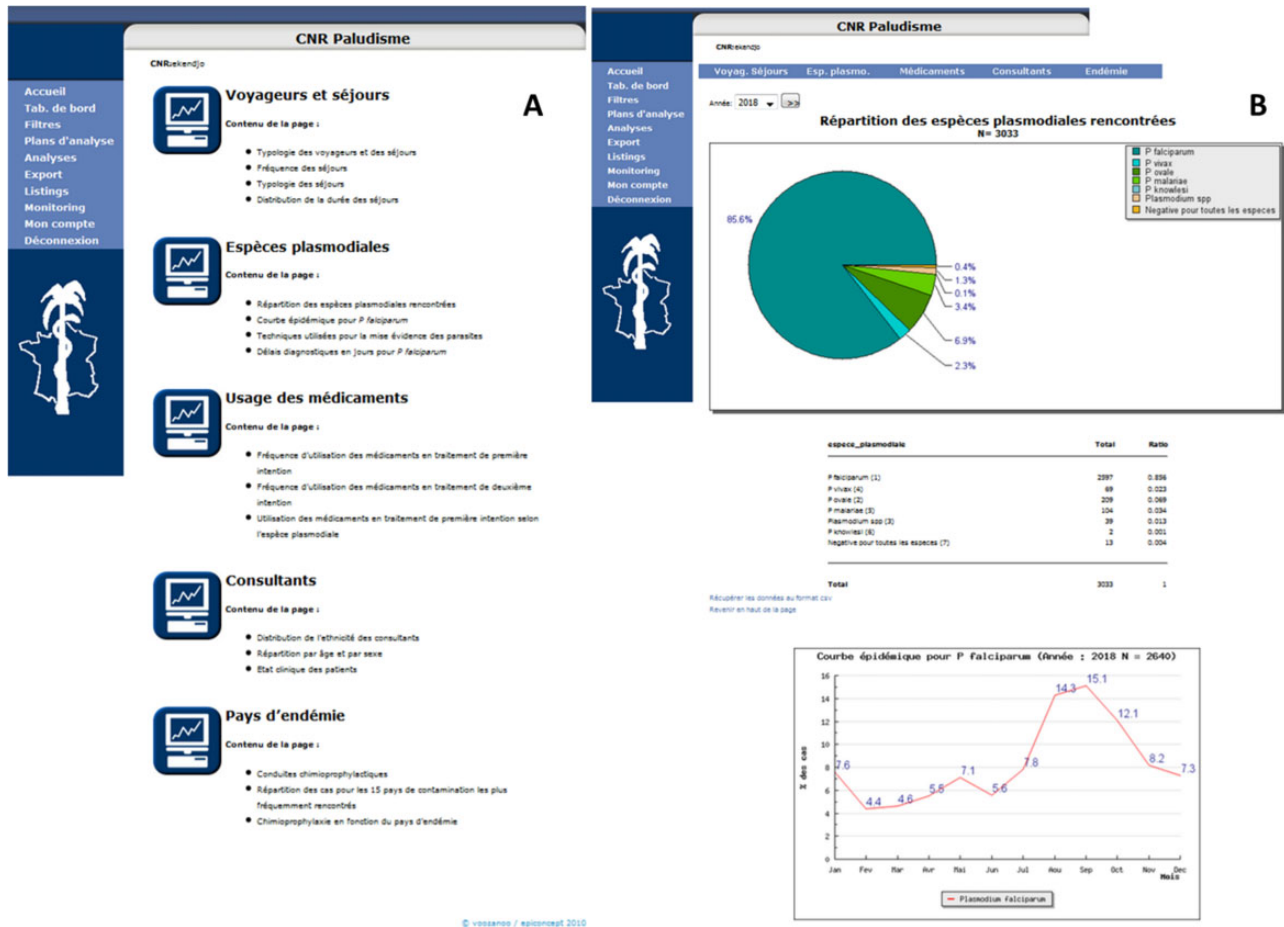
CNR Paludisme

CNRsekendjo

Accueil
Tab. de bord
Filtres
Plans d'analyse
Analyses
Export
Listings
Monitoring
Mon compte
Déconnexion

A

Voyageurs et séjours

Contenu de la page :

- Typologie des voyageurs et des séjours
- Fréquence des séjours
- Typologie des séjours
- Distribution de la durée des séjours

Espèces plasmodiales

Contenu de la page :

- Répartition des espèces plasmodiales rencontrées
- Courbe épidémique pour *P falciparum*
- Techniques utilisées pour la mise évidence des parasites
- Délais diagnostiques en jours pour *P falciparum*

Usage des médicaments

Contenu de la page :

- Fréquence d'utilisation des médicaments en traitement de première intention
- Fréquence d'utilisation des médicaments en traitement de deuxième intention
- Utilisation des médicaments en traitement de première intention selon l'espèce plasmodiale

Consultants

Contenu de la page :

- Distribution de l'ethnicité des consultants
- Répartition par âge et par sexe
- Etat clinique des patients

Pays d'endémie

Contenu de la page :

- Conduites chimioprophylactiques
- Répartition des cas pour les 15 pays de contamination les plus fréquemment rencontrés
- Chimioprophylaxie en fonction du pays d'endémie

© voozanoo / epiconcept 2010

CNR Paludisme

CNRsekendjo

Accueil
Tab. de bord
Filtres
Plans d'analyse
Analyses
Export
Listings
Monitoring
Mon compte
Déconnexion

Voyag. Séjours | Esp. plasmo. | Médicaments | Consultants | Endémie

B

Année: 2018 >>

Répartition des espèces plasmodiales rencontrées
N= 3033

P falciparum
P vivax
P ovale
P malariae
P knowlesi
Plasmodium spp
Negative pour toutes les especes

85.6%
0.4%
1.3%
0.1%
3.4%
6.9%
2.3%

| espece_plasmodiale | Total | Ratio |
|---|---|---|
| P falciparum (1) | 2597 | 0.856 |
| P vivax (4) | 69 | 0.023 |
| P ovale (2) | 209 | 0.069 |
| P malariae (3) | 104 | 0.034 |
| Plasmodium spp (3) | 39 | 0.013 |
| P knowlesi (6) | 2 | 0.001 |
| Negative pour toutes les especes (7) | 13 | 0.004 |
| Total | 3033 | 1 |

Récupérer les données au format csv
Revenir en haut de la page

Courbe épidémique pour P falciparum (Année : 2018 N = 2640)

% des cas

16
14
12
10
8
6
4
2
0

7.6 4.4 4.6 5.5 7.1 5.6 7.8 14.3 15.1 12.1 8.2 7.3

Jan Fev Mar Avr Mai Jun Jul Aou Sep Oct Nov Dec
Mois

Plasmodium falciparum